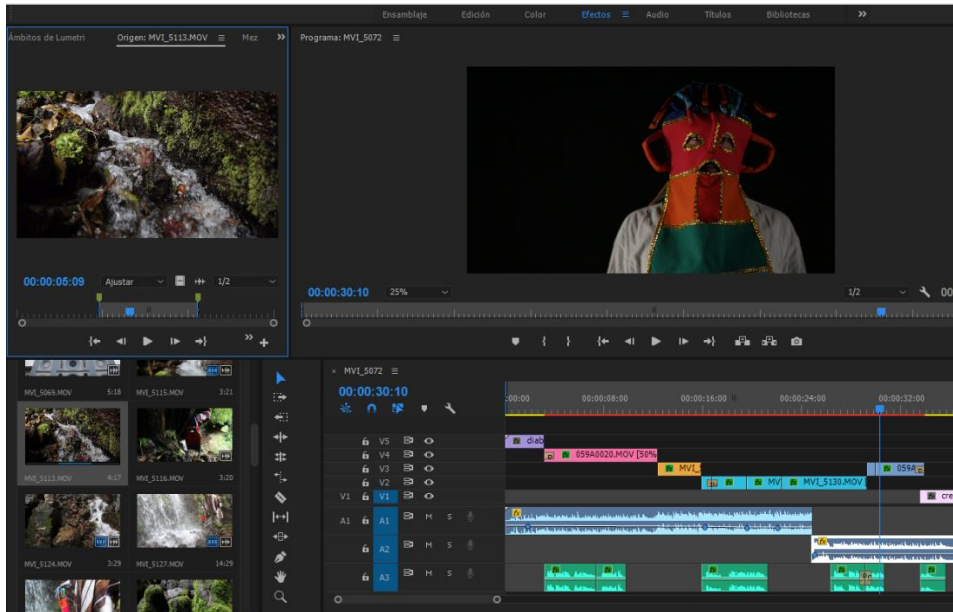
Ensamblaje Edición Color Efectos ≡ Audio Títulos Bibliotecas »

Ámbitos de Lumetri Origen: MVI_5113.MOV ≡ Mez »

Programa: MVI_5072 ≡

00:00:05:09 Ajustar 1/2

00:00:30:10 25% 1/2 00

MVI_5069.MOV 5:18 MVI_5115.MOV 3:21

MVI_5113.MOV 4:17 MVI_5116.MOV 3:20

MVI_5124.MOV 3:29 MVI_5127.MOV 14:29

× MVI_5072 ≡

00:00:30:10

:00:00 00:00:08:00 00:00:16:00 00:00:24:00 00:00:32:00

V5 V4 V3 V2 V1 V1 A1 A1 A2 A3

M S M S M S

diab
059A0020.MOV [50%
MVI_
MV MVI_5130.MOV
059A
cre